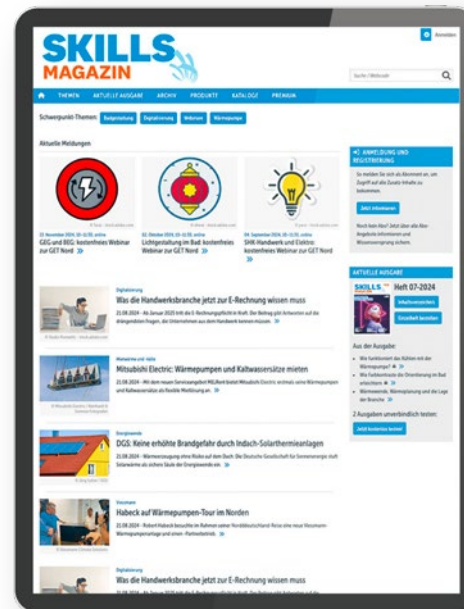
SKILLS MAGAZIN

Anmelden

Suche / Webcode

THEMEN AKTUELLE AUSGABE ARCHIV PRODUKTE KATALOGE PREMIUM

Schwerpunkt-Themen: Energiewende Digitalisierung Webinare Wärmepumpe

Aktuelle Meldungen

GEG und BEG: kostenfreies Webinar zur GET Nord »

Lichtgestaltung im Bad: kostenfreies Webinar zur GET Nord »

SHK-Handwerk und Elektro: kostenfreies Webinar zur GET Nord »

Digitalisierung
Was die Handwerksbranche jetzt zur E-Rechnung wissen muss

Wärmepumpe und Kälte
Mitsubishi Electric: Wärmepumpen und Kaltwassersätze mieten

Energiewende
DGS: Keine erhöhte Brandgefahr durch Indach-Solarthermieanlagen

Viessmann
Habeck auf Wärmepumpen-Tour im Norden

Digitalisierung
Was die Handwerksbranche jetzt zur E-Rechnung wissen muss

ANMELDUNG UND REGISTRIERUNG

Jetzt informieren

AKTUELLE AUSGABE

SKILLS. Heft 07-2024

Inhaltsverzeichnis

Einzelheft bestellen

Aus der Ausgabe:

2 Ausgaben unverbindlich testen:

Jetzt kostenlos testen!